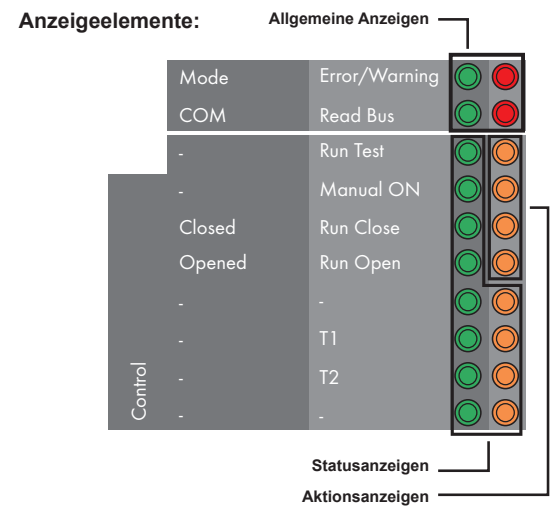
Anzeigeelemente:

Allgemeine Anzeigen

| | |
|---|---|
| Mode | Error/Warning |
| COM | Read Bus |
| - | Run Test |
| - | Manual ON |
| Closed | Run Close |
| Opened | Run Open |
| - | - |
| - | T1 |
| - | T2 |
| - | - |

Control

Statusanzeigen

Aktionsanzeigen